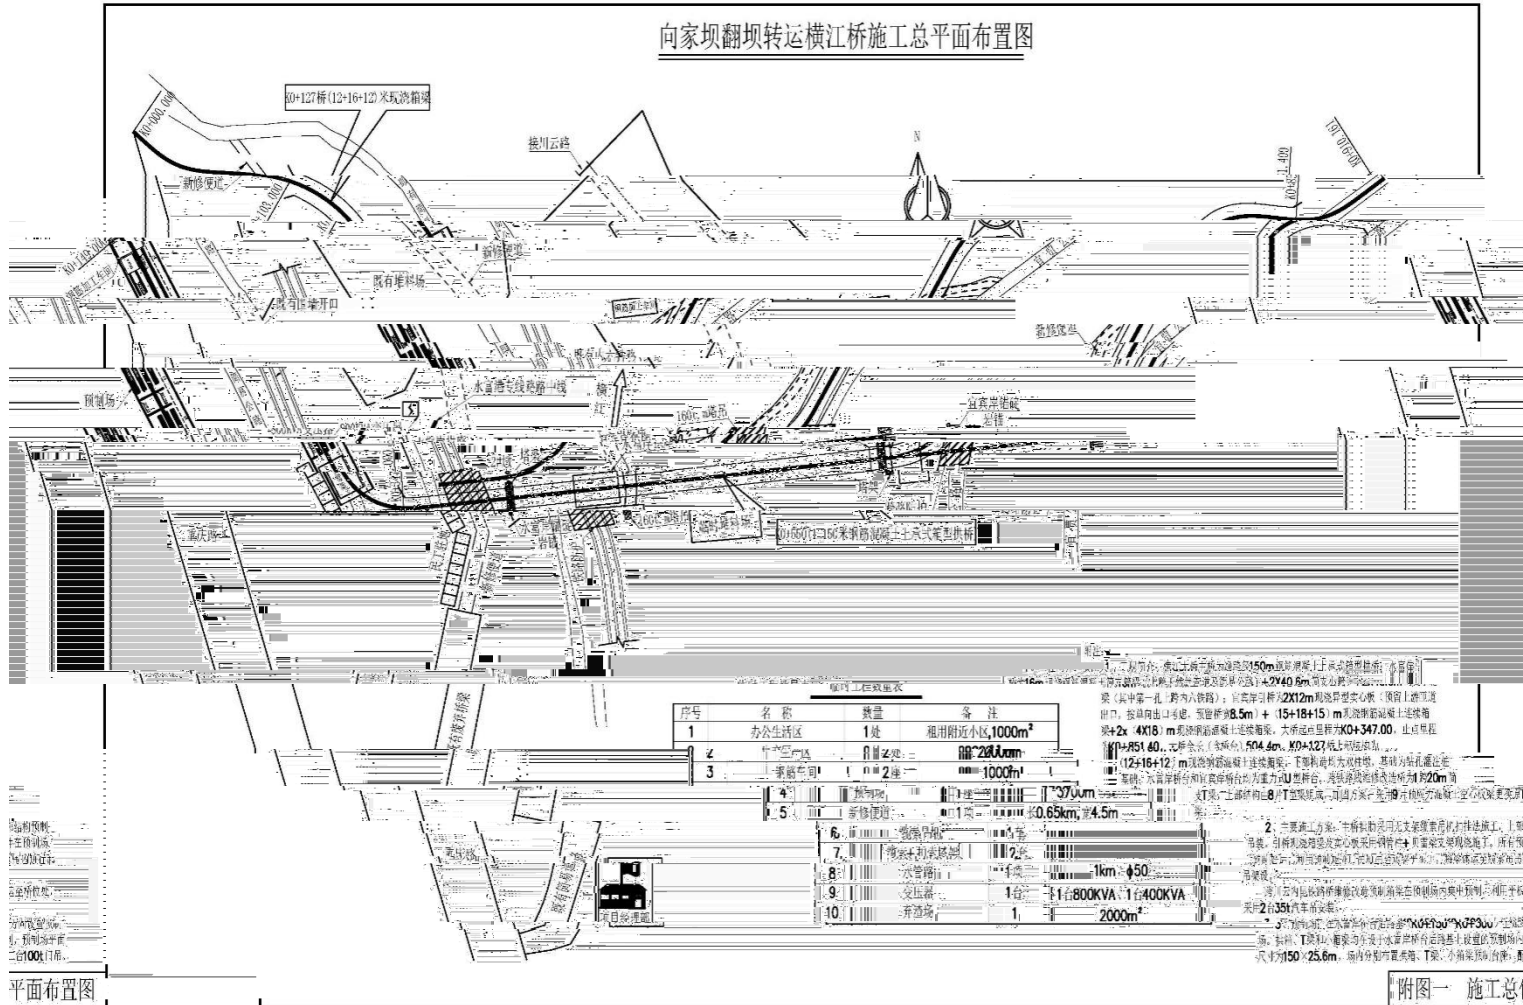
向家坝翻坝转运横江桥施工总平面布置图

K0+127桥(12+16+12)米现浇箱梁

K0+000.000

新修便道

横川云路

N

既有堆料场

预制场

水富港专线铁路一线

横江

宜宾岸堆碴场

重庆岸

1-160m中承式钢筋混凝土拱桥

新修便道

主要工程数量表

| 序号 | 名 称 | 数量 | 备 注 |
|---|---|---|---|
| 1 | 办公生活区 | 1处 | 租用附近小区,1000m² |
| 2 | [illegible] | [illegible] | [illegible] |
| 3 | 钢筋车间 | 2座 | 1000m² |
| 4 | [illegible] | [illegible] | 3700m |
| 5 | 新修便道 | 1项 | 长0.65km,宽4.5m |
| 6 | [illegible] | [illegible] | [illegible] |
| 7 | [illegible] | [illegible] | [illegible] |
| 8 | 水管路 | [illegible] | 1km φ50 |
| 9 | 变压器 | 1台 | 1台800KVA 1台400KVA |
| 10 | 拌合场 | 1 | 2000m² |

1、工程简介:横江大桥全长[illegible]150m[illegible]+2X40.6m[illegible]
梁(其中第一孔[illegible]);宜宾岸引桥为2X12m现浇普通钢筋混凝土连续箱梁+2x(4X18)m现浇钢筋混凝土连续箱梁,大桥起点里程为K0+347.00,止点里程K0+851.60,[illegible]504.4m。K0+127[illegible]
(12+16+12)m现浇钢筋混凝土连续箱梁。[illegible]

2、主要施工方案:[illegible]

项目经理部

附图一 施工总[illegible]

平面布置图